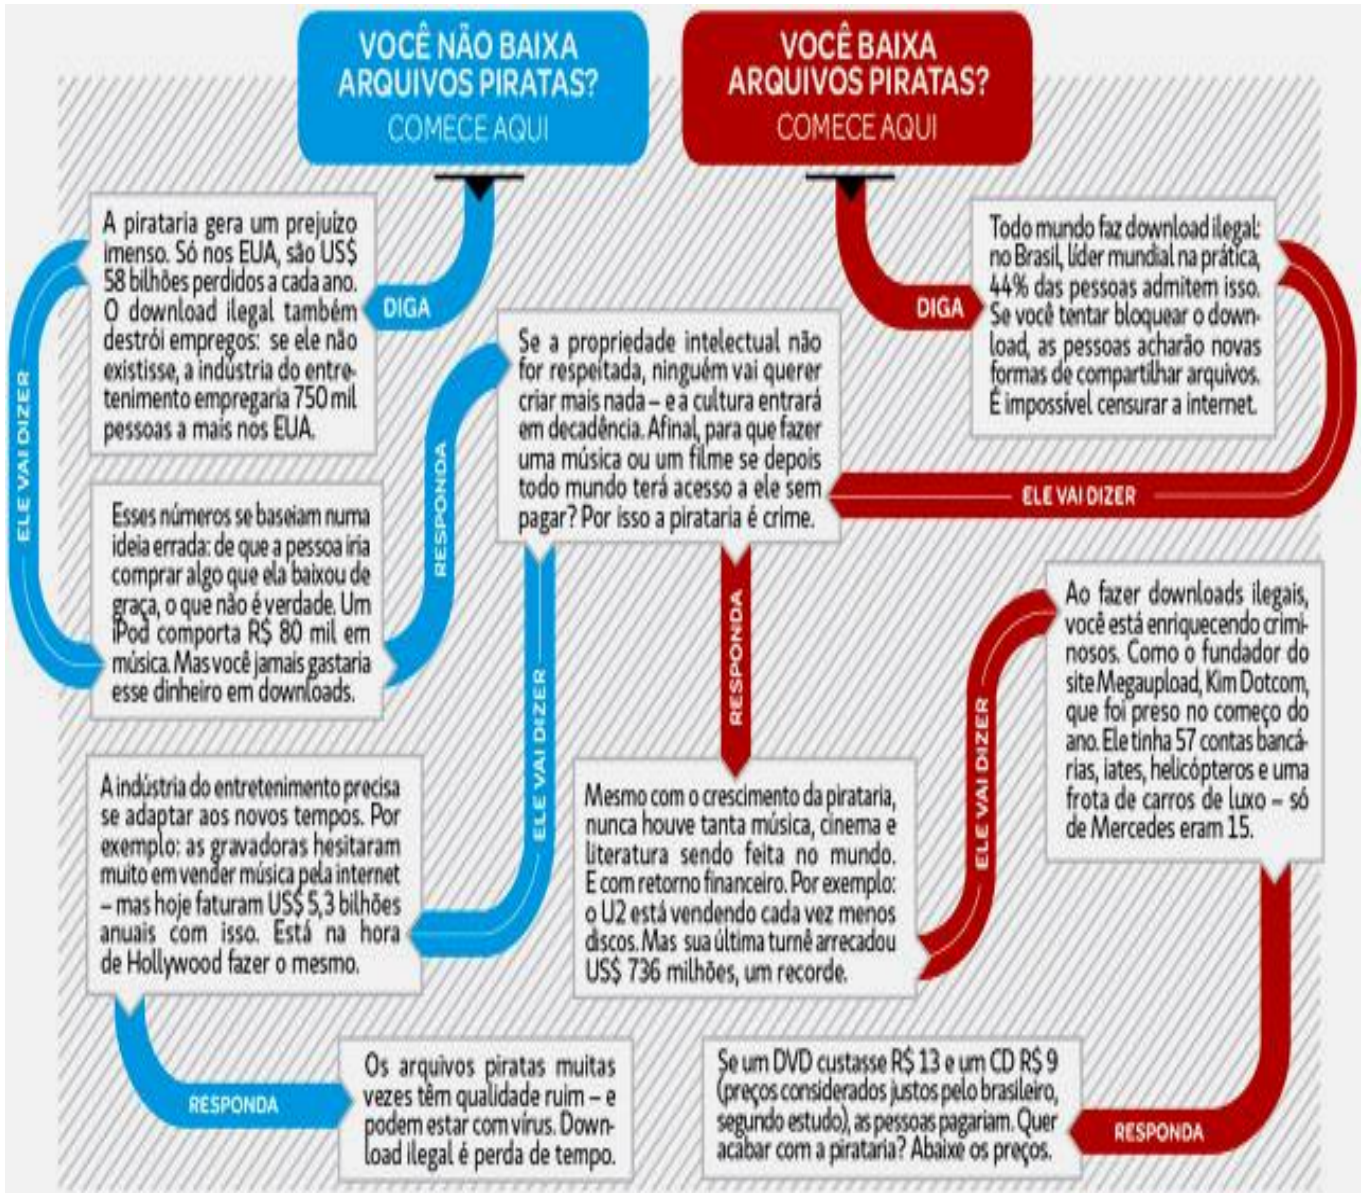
VOCÊ NÃO BAIXA ARQUIVOS PIRATAS?
COMECE AQUI

VOCÊ BAIXA ARQUIVOS PIRATAS?
COMECE AQUI

DIGA

A pirataria gera um prejuízo imenso. Só nos EUA, são US$ 58 bilhões perdidos a cada ano. O download ilegal também destrói empregos: se ele não existisse, a indústria do entretenimento empregaria 750 mil pessoas a mais nos EUA.

ELE VAI DIZER

Esses números se baseiam numa ideia errada: de que a pessoa iria comprar algo que ela baixou de graça, o que não é verdade. Um iPod comporta R$ 80 mil em música. Mas você jamais gastaria esse dinheiro em downloads.

RESPONDA

Se a propriedade intelectual não for respeitada, ninguém vai querer criar mais nada – e a cultura entrará em decadência. Afinal, para que fazer uma música ou um filme se depois todo mundo terá acesso a ele sem pagar? Por isso a pirataria é crime.

ELE VAI DIZER

A indústria do entretenimento precisa se adaptar aos novos tempos. Por exemplo: as gravadoras hesitaram muito em vender música pela internet – mas hoje faturam US$ 5,3 bilhões anuais com isso. Está na hora de Hollywood fazer o mesmo.

RESPONDA

Os arquivos piratas muitas vezes têm qualidade ruim – e podem estar com vírus. Download ilegal é perda de tempo.

DIGA

Todo mundo faz download ilegal: no Brasil, líder mundial na prática, 44% das pessoas admitem isso. Se você tentar bloquear o download, as pessoas acharão novas formas de compartilhar arquivos. É impossível censurar a internet.

ELE VAI DIZER

RESPONDA

Mesmo com o crescimento da pirataria, nunca houve tanta música, cinema e literatura sendo feita no mundo. E com retorno financeiro. Por exemplo: o U2 está vendendo cada vez menos discos. Mas sua última turnê arrecadou US$ 736 milhões, um recorde.

ELE VAI DIZER

Ao fazer downloads ilegais, você está enriquecendo criminosos. Como o fundador do site Megaupload, Kim Dotcom, que foi preso no começo do ano. Ele tinha 57 contas bancárias, iates, helicópteros e uma frota de carros de luxo – só de Mercedes eram 15.

Se um DVD custasse R$ 13 e um CD R$ 9 (preços considerados justos pelo brasileiro, segundo estudo), as pessoas pagariam. Quer acabar com a pirataria? Abaixe os preços.

RESPONDA